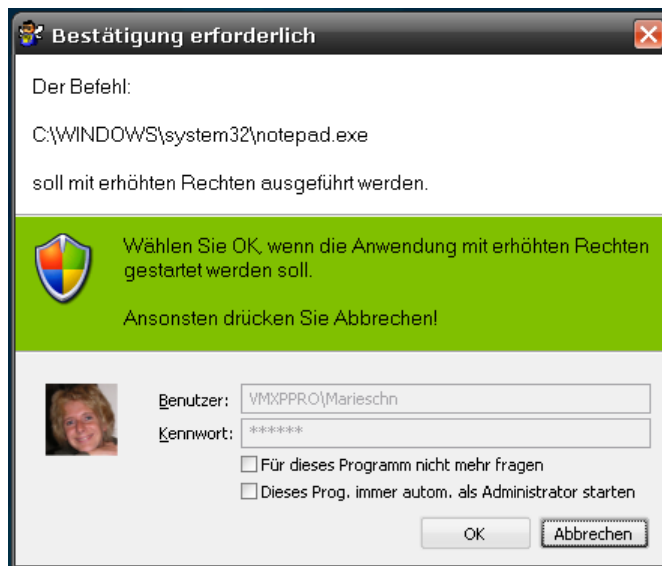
Bestätigung erforderlich

Der Befehl:

C:\WINDOWS\system32\notepad.exe

soll mit erhöhten Rechten ausgeführt werden.

Wählen Sie OK, wenn die Anwendung mit erhöhten Rechten gestartet werden soll.

Ansonsten drücken Sie Abbrechen!

Benutzer: VMXPPRO\Marieschn

Kennwort: ******

Für dieses Programm nicht mehr fragen

Dieses Prog. immer autom. als Administrator starten

OK

Abbrechen